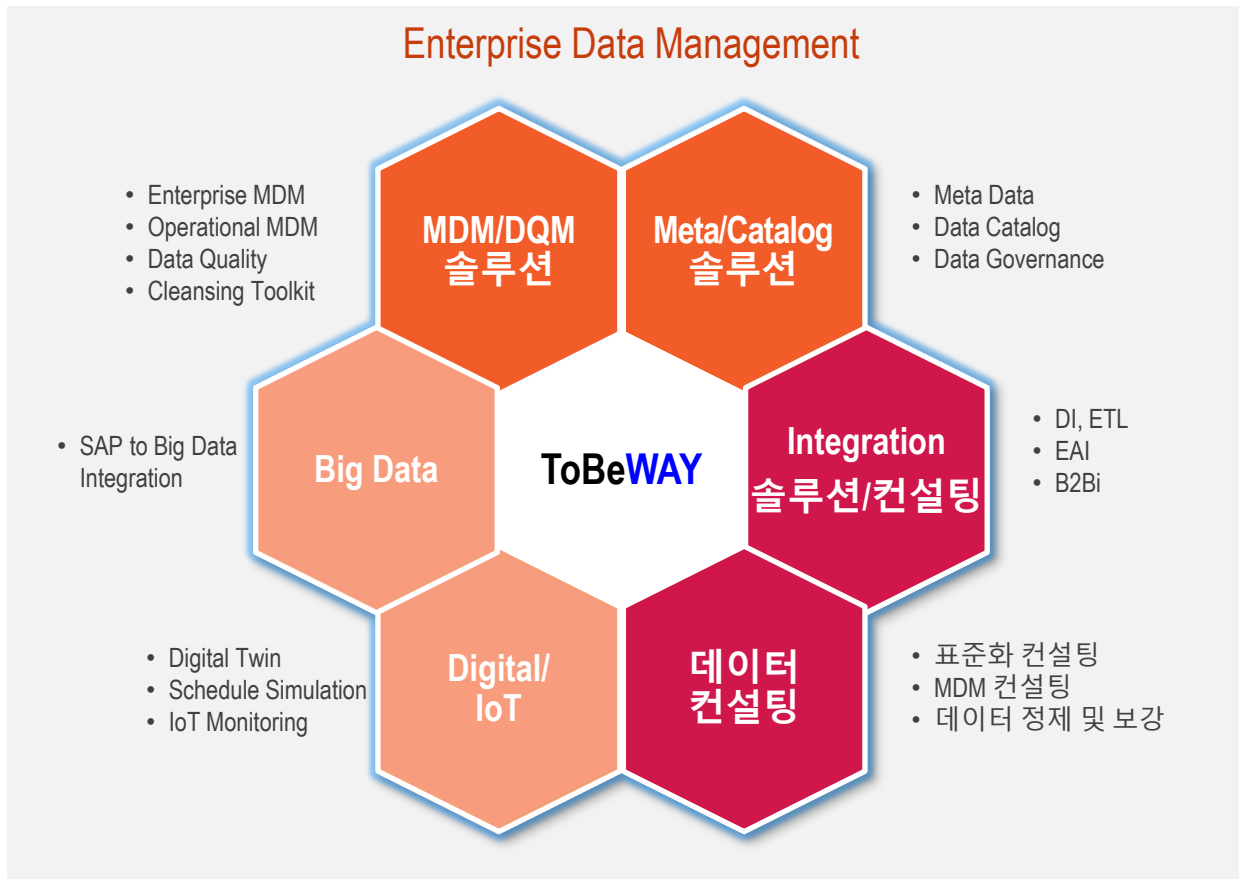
Enterprise Data Management

• Enterprise MDM
• Operational MDM
• Data Quality
• Cleansing Toolkit

MDM/DQM
솔루션

Meta/Catalog
솔루션

• Meta Data
• Data Catalog
• Data Governance

• SAP to Big Data Integration

Big Data

ToBeWAY

Integration
솔루션/컨설팅

• DI, ETL
• EAI
• B2Bi

• Digital Twin
• Schedule Simulation
• IoT Monitoring

Digital/
IoT

데이터
컨설팅

• 표준화 컨설팅
• MDM 컨설팅
• 데이터 정제 및 보강